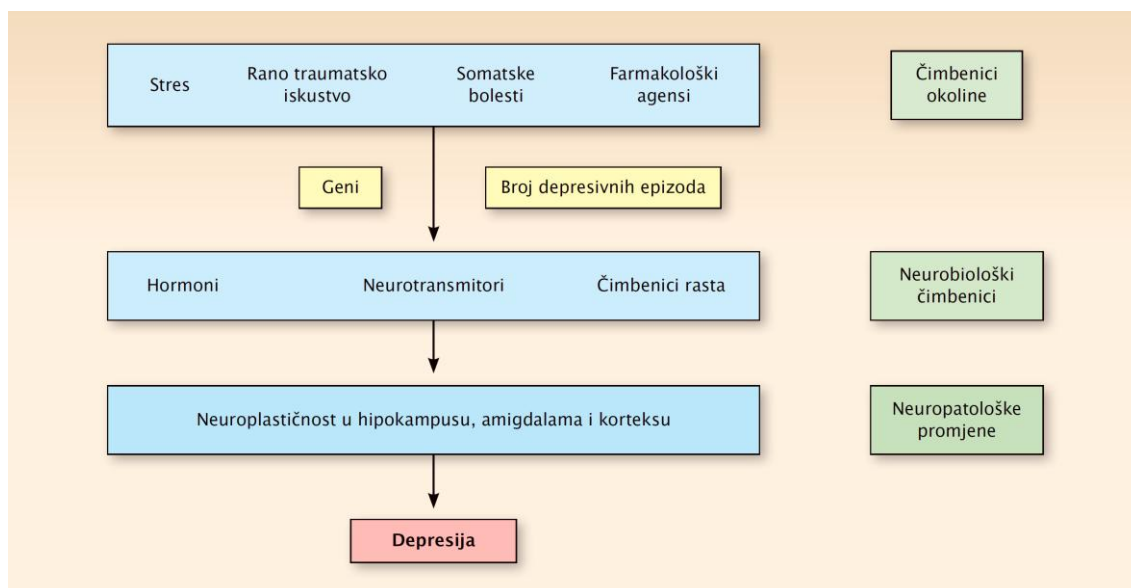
Stres

Rano traumatsko iskustvo

Somatske bolesti

Farmakološki agensi

Čimbenici okoline

Geni

Broj depresivnih epizoda

Hormoni

Neurotransmitori

Čimbenici rasta

Neurobiološki čimbenici

Neuroplastičnost u hipokampusu, amigdalama i korteksu

Neuropatološke promjene

Depresija